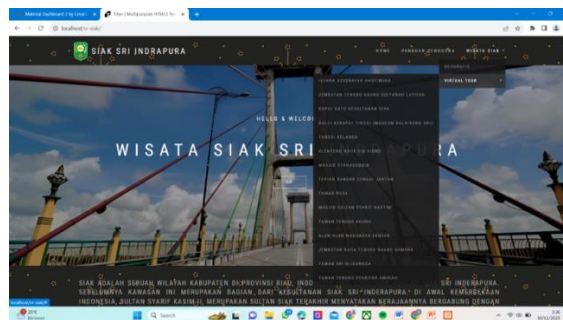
Material Dashboard 2 by Creati ×
Titan | Multipurpose HTML5 Te ×
localhost/sr-siak/

SIAK SRI INDRAPURA
HOME
PENGGUNA PENGGUNA
WISATA SIAK
GEOGRAFIS
VIRTUAL TOUR

ISTANA KESULTANAN ASSERAYAH
JEMBATAN TENGKU AGUNG SULTANAH LATIFAH
BALAI KERAPATAN TINGGI
BALAI KERAPATAN TINGGI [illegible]
TUGU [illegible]
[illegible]
MASJID SYAHABUDDIN
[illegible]
TAMAN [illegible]
MASJID SULTAN SYARIF HASYIM
TAMAN TENGKU AGUNG
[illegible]
JEMBATAN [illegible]
TAMAN SRI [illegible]
TAMAN TENGKU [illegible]

HELLO & WELCO
WISATA SIAK SRI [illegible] PURA

SIAK ADALAH SEBUAH WILAYAH KABUPATEN DI PROVINSI RIAU, INDO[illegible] SRI INDRAPURA. SEBELUMNYA KAWASAN INI MERUPAKAN BAGIAN DARI KESULTANAN SIAK SRI INDRAPURA DI AWAL KEMERDEKAAN INDONESIA, SULTAN SYARIF KASIM II, MERUPAKAN SULTAN SIAK TERAKHIR MENYATAKAN KERAJAANNYA BERGABUNG DENGAN

localhost/sr-siak/#
29°C
Berawan
Search
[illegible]